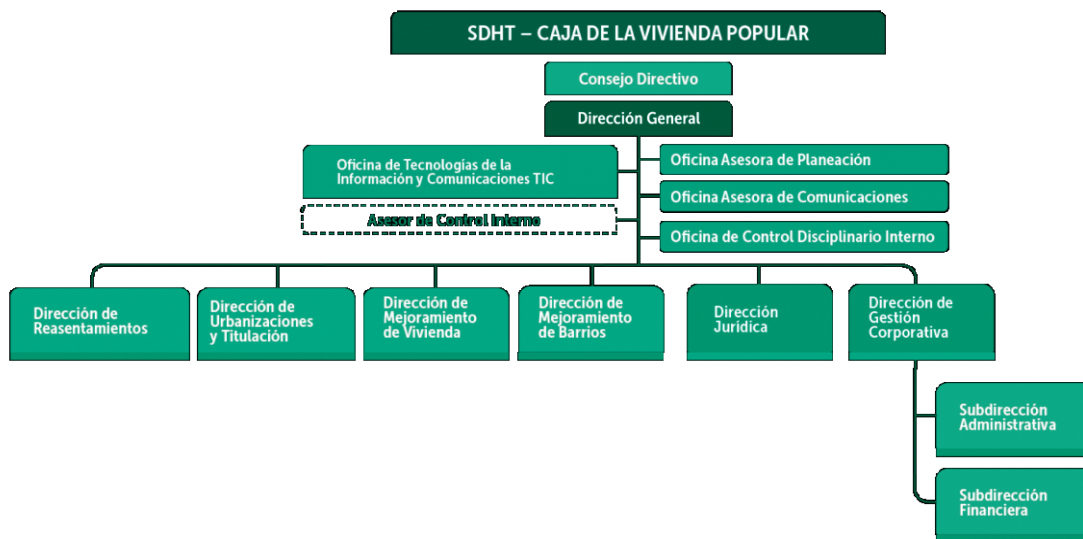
SDHT – CAJA DE LA VIVIENDA POPULAR

Consejo Directivo

Dirección General

Oficina de Tecnologías de la Información y Comunicaciones TIC

Asesor de Control Interno

Oficina Asesora de Planeación

Oficina Asesora de Comunicaciones

Oficina de Control Disciplinario Interno

Dirección de Reasentamientos

Dirección de Urbanizaciones y Titulación

Dirección de Mejoramiento de Vivienda

Dirección de Mejoramiento de Barrios

Dirección Jurídica

Dirección de Gestión Corporativa

Subdirección Administrativa

Subdirección Financiera